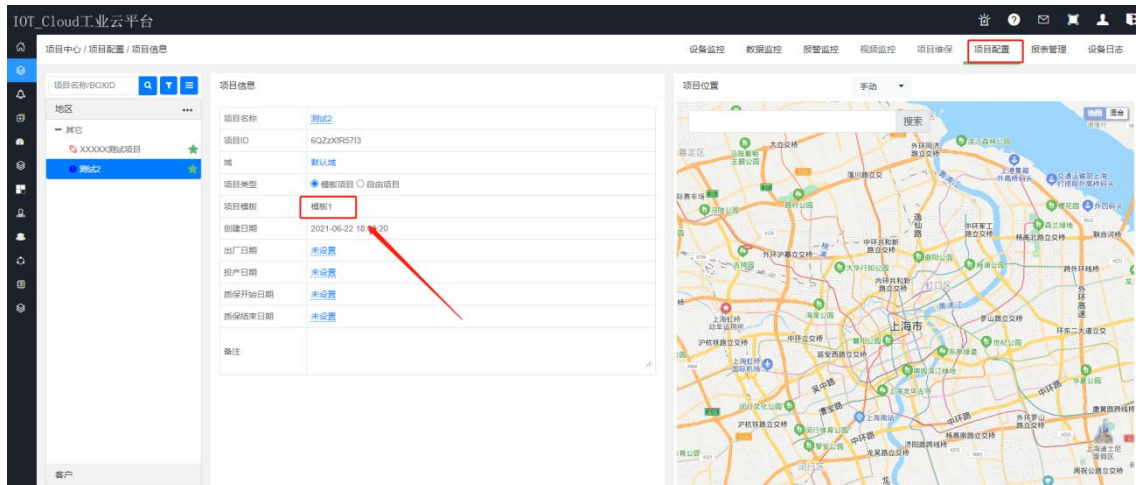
IOT_Cloud工业云平台

项目中心 / 项目配置 / 项目信息

设备监控 数据监控 报警监控 视频监控 项目维保 项目配置 报表管理 设备日志

项目名称/BOXID

地区

一 其它

XXXXX测试项目

测试2

客户

项目信息

| 项目名称 | 测试2 |
|---|---|
| 项目ID | 6QZzXfR57f3 |
| 域 | 默认域 |
| 项目类型 | 模板项目 自由项目 |
| 项目模板 | 模板1 |
| 创建日期 | 2021-06-22 18:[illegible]:20 |
| 出厂日期 | 未设置 |
| 投产日期 | 未设置 |
| 质保开始日期 | 未设置 |
| 质保结束日期 | 未设置 |
| 备注 | |

项目位置

手动

搜索

上海市

上海虹桥

上海浦东

中环路

外环高速

延安西路立交桥

沪杭铁路立交桥

环东二大道立交

外环罗山路立交桥

太公交桥

中环北路立交

上海站